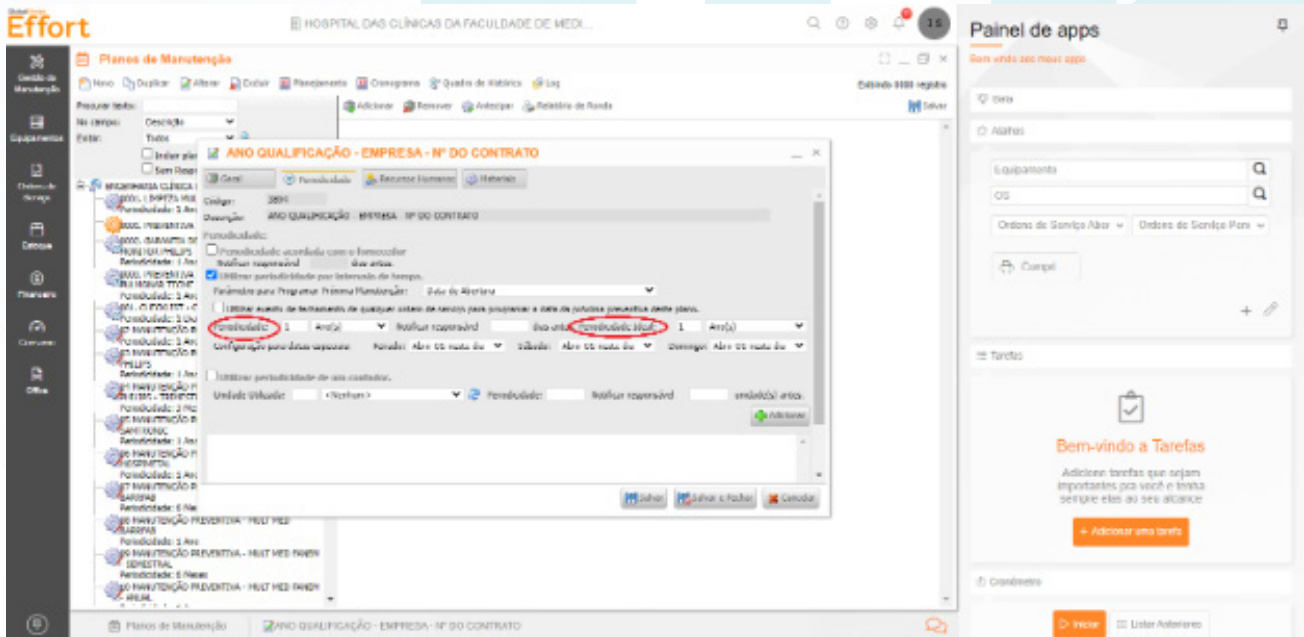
Effort

HOSPITAL DAS CLÍNICAS DA FACULDADE DE MEDI...

1S

Painel de apps

Bem vindo aos meus apps

Gestão de Manutenção

Equipamentos

Ordens de Serviço

Estoque

Financeiro

Office

Planos de Manutenção

Novo Duplicar Alterar Excluir Planejamento Cronograma Quadro de Histórico Log

Exibindo 0000 registro

Procurar texto:

No campo: Descrição

Estar: Todos

Incluir pla

Sem Resp

Adicionar Remover Antecipar Relatório de Ronda

Salvar

ANO QUALIFICAÇÃO - EMPRESA - Nº DO CONTRATO

Geral Periodicidade Recursos Humanos Materiais

Código: 3891

Descrição: ANO QUALIFICAÇÃO - EMPRESA - Nº DO CONTRATO

Periodicidade:

Periodicidade acordada com o fornecedor

Realizar reagendamento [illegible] dias antes.

Utilizar periodicidade por intervalo de tempo.

Parâmetro para Programar Próxima Manutenção: Data de Abertura

Utilizar evento de fechamento de qualquer ordem de serviço para programar a data da próxima preventiva deste plano.

Periodicidade: 1 Ano(s) Realizar reagendamento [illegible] dias antes Periodicidade ideal: 1 Ano(s)

Configuração para datas especiais: Feriado: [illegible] Sábado: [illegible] Domingo: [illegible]

Utilizar periodicidade de um contador.

Unidade Utilizada: <Nenhum> Periodicidade: Realizar reagendamento unidade(s) antes.

Adicionar

Salvar Salvar e Fechar Cancelar

Periodicidade: 1 Ano

Periodicidade: 6 Meses

PREVENTIVA - MULT MED PANDY SEMESTRAL

PREVENTIVA - MULT MED PANDY ANUAL

Planos de Manutenção

ANO QUALIFICAÇÃO - EMPRESA - Nº DO CONTRATO

Notas

Atalhos

Equipamento

OS

Ordens de Serviço Aber

Ordens de Serviço Pom

Compel

Tarefas

Bem-vindo a Tarefas

Adicione tarefas que sejam importantes pra você e tenha sempre elas ao seu alcance

+ Adicionar uma tarefa

Cronômetro

Iniciar

Listar Anteriores